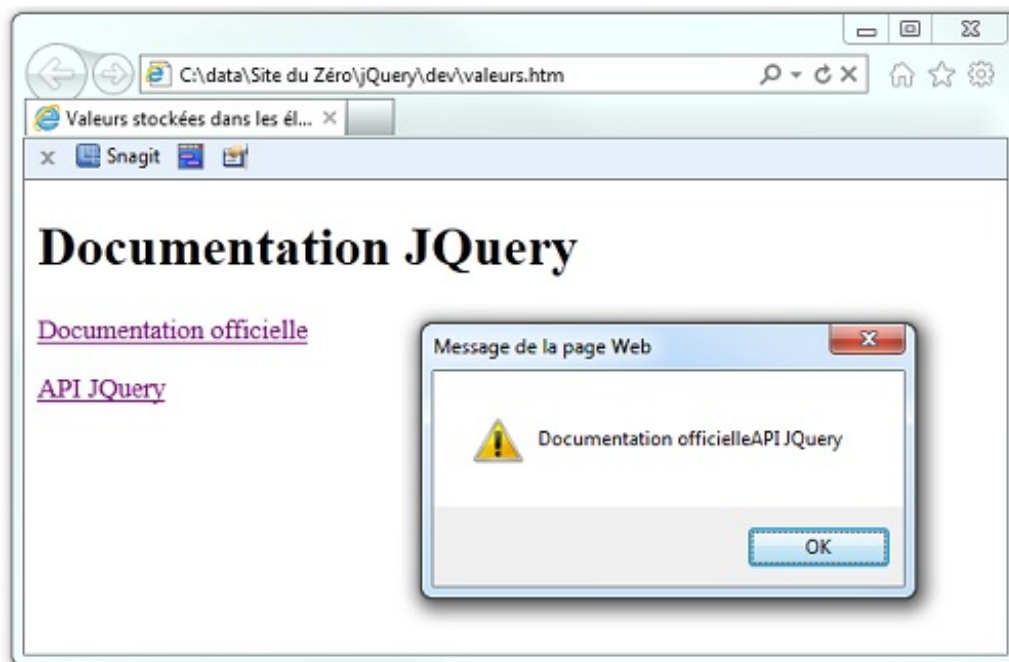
C:\data\Site du Zéro\jQuery\dev\valeurs.htm

Valeurs stockées dans les él... ×

× Snagit

Documentation JQuery

Documentation officielle

API JQuery

Message de la page Web

Documentation officielleAPI JQuery

OK